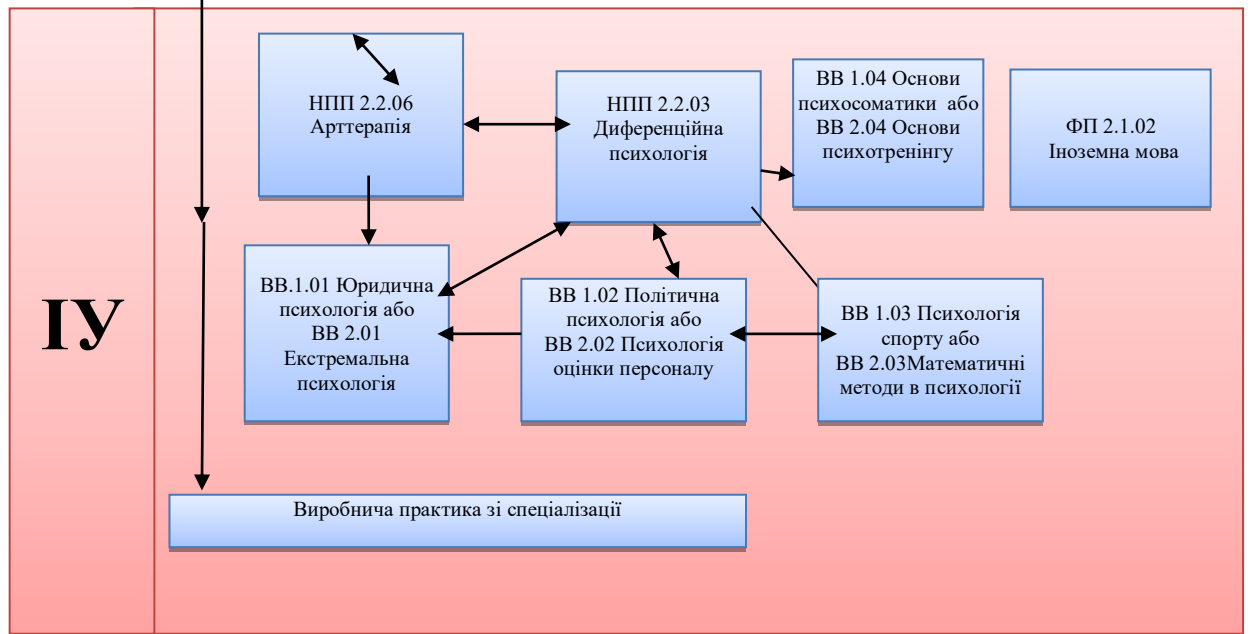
ІУ

НПП 2.2.06 Арттерапія

НПП 2.2.03 Диференційна психологія

ВВ 1.04 Основи психосоматики або ВВ 2.04 Основи психотренінгу

ФП 2.1.02 Іноземна мова

ВВ.1.01 Юридична психологія або ВВ 2.01 Екстремальна психологія

ВВ 1.02 Політична психологія або ВВ 2.02 Психологія оцінки персоналу

ВВ 1.03 Психологія спорту або ВВ 2.03Математичні методи в психології

Виробнича практика зі спеціалізації